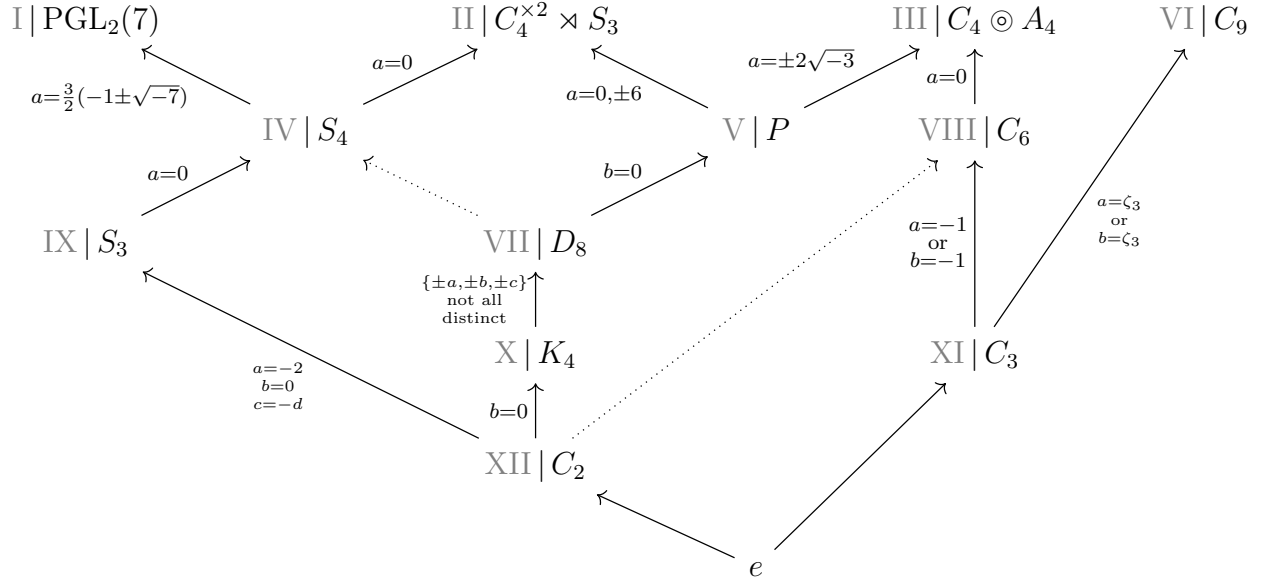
I | $\mathrm{PGL}_2(7)$

II | $C_4^{\times 2} \rtimes S_3$

III | $C_4 \circledcirc A_4$

VI | $C_9$

$a=\frac{3}{2}(-1\pm\sqrt{-7})$

$a=0$

$a=0,\pm6$

$a=\pm2\sqrt{-3}$

$a=0$

IV | $S_4$

V | $P$

VIII | $C_6$

$a=0$

$b=0$

$a=\zeta_3$ or $b=\zeta_3$

IX | $S_3$

VII | $D_8$

$a=-1$ or $b=-1$

$\{\pm a,\pm b,\pm c\}$ not all distinct

X | $K_4$

XI | $C_3$

$a=-2$ $b=0$ $c=-d$

$b=0$

XII | $C_2$

$e$